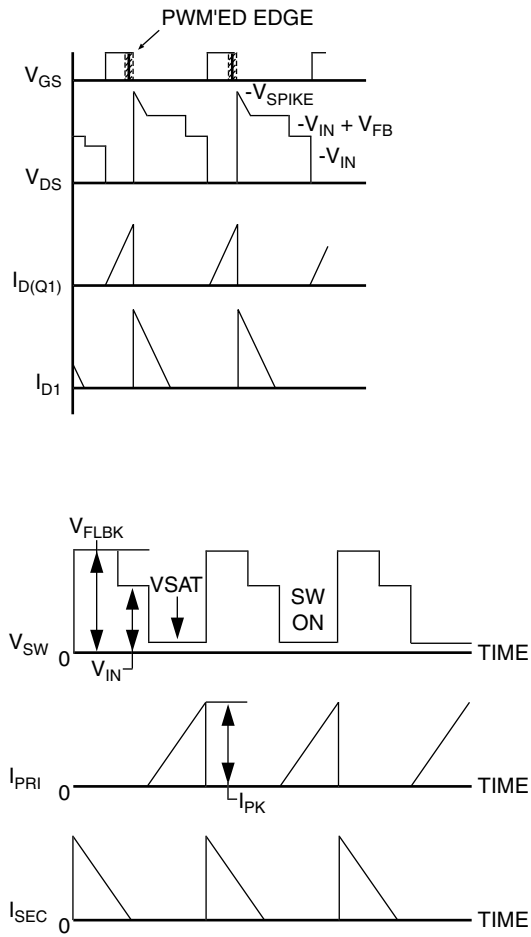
PWM'ED EDGE

$V_{GS}$

$-V_{SPIKE}$

$-V_{IN} + V_{FB}$

$-V_{IN}$

$V_{DS}$

$I_{D(Q1)}$

$I_{D1}$

$V_{FLBK}$

VSAT

SW ON

$V_{SW}$ 0

$V_{IN}$

TIME

$I_{PRI}$ 0

$I_{PK}$

TIME

$I_{SEC}$ 0

TIME